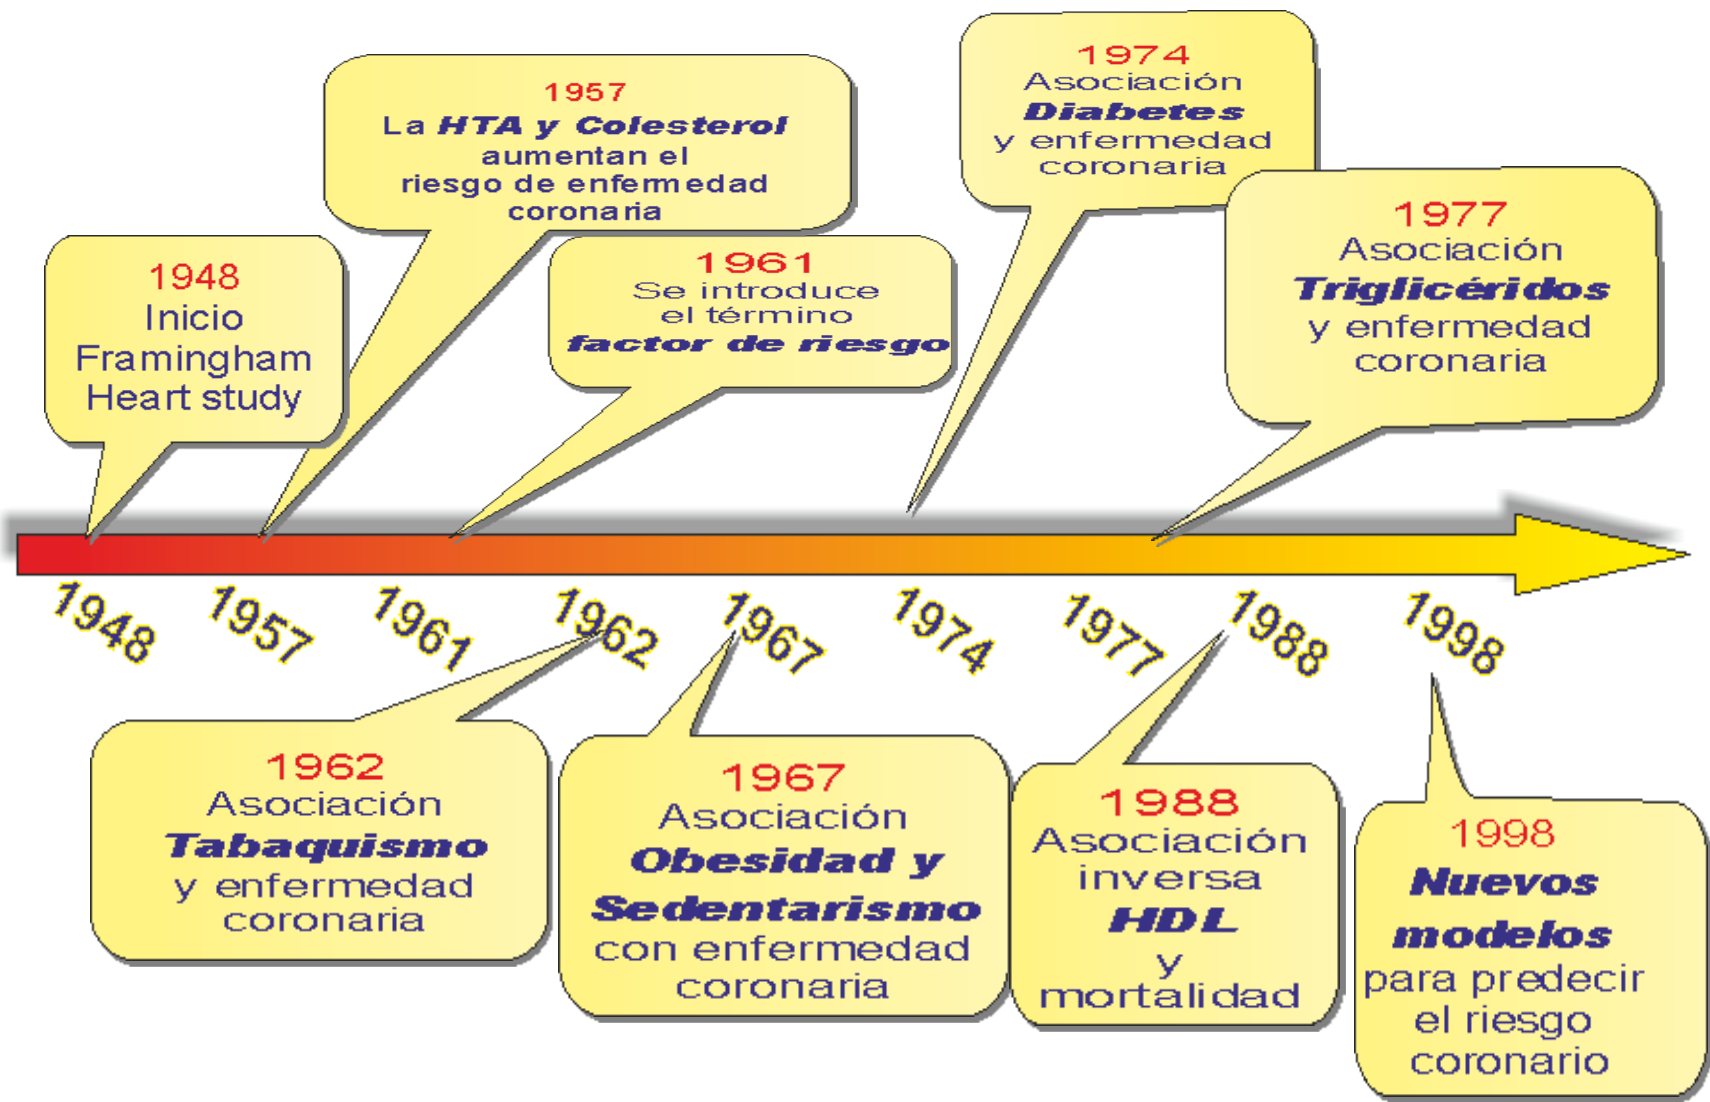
1948
Inicio Framingham Heart study

1957
La HTA y Colesterol aumentan el riesgo de enfermedad coronaria

1961
Se introduce el término factor de riesgo

1974
Asociación Diabetes y enfermedad coronaria

1977
Asociación Triglicéridos y enfermedad coronaria

1948 1957 1961 1962 1967 1974 1977 1988 1998

1962
Asociación Tabaquismo y enfermedad coronaria

1967
Asociación Obesidad y Sedentarismo con enfermedad coronaria

1988
Asociación inversa HDL y mortalidad

1998
Nuevos modelos para predecir el riesgo coronario